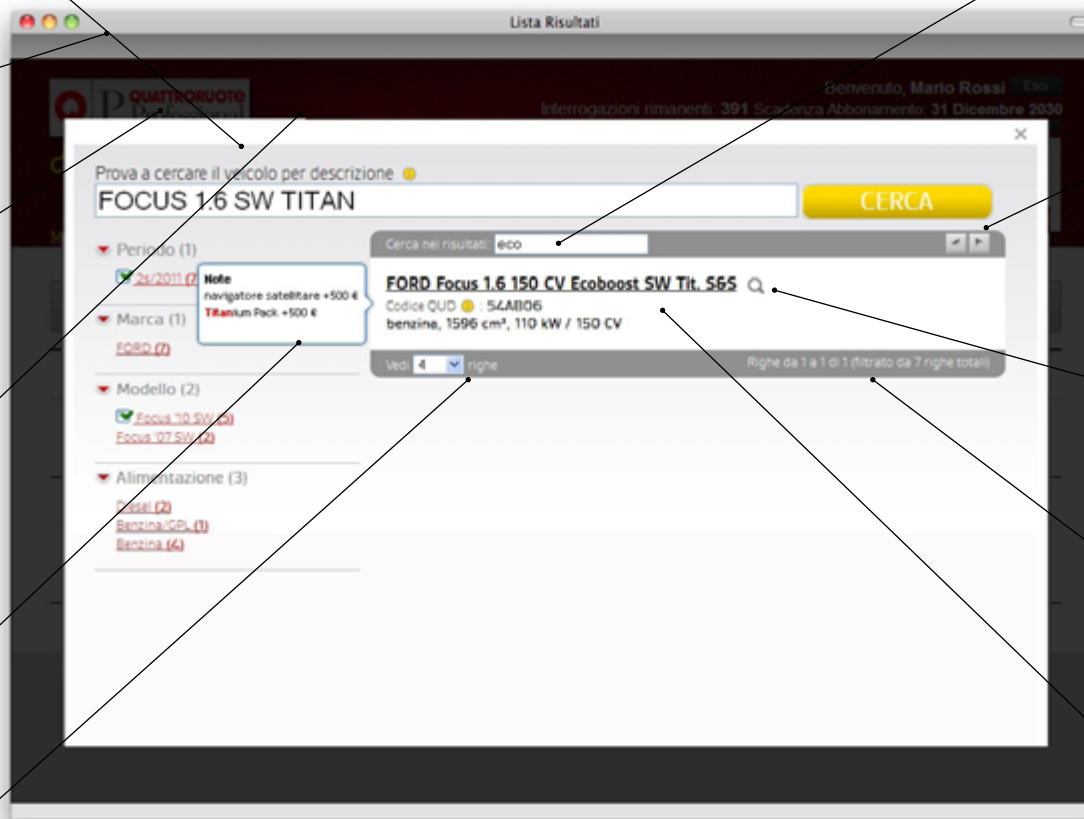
Lista Risultati

QUATTRORUOTE Professional

Benvenuto, Mario Rossi Esci
Interrogazioni rimanenti: 391 Scadenza Abbonamento: 31 Dicembre 2030

×

Prova a cercare il veicolo per descrizione

FOCUS 1.6 SW TITAN

CERCA

Periodo (1)
24/2011 (7)

Note
navigatore satellitare +500 €
Titanium Pack +500 €

Marca (1)
FORD (7)

Modello (2)
Focus '10 SW (5)
Focus '07 SW (2)

Alimentazione (3)
Diesel (2)
Benzina/GPL (1)
Benzina (4)

Cerca nei risultati: eco

FORD Focus 1.6 150 CV Ecoboost SW Tit. S6S
Codice QUD : 54A806
benzina, 1596 cm³, 110 kW / 150 CV

Vedi 4 righe

Righe da 1 a 1 di 1 (filtrato da 7 righe totali)